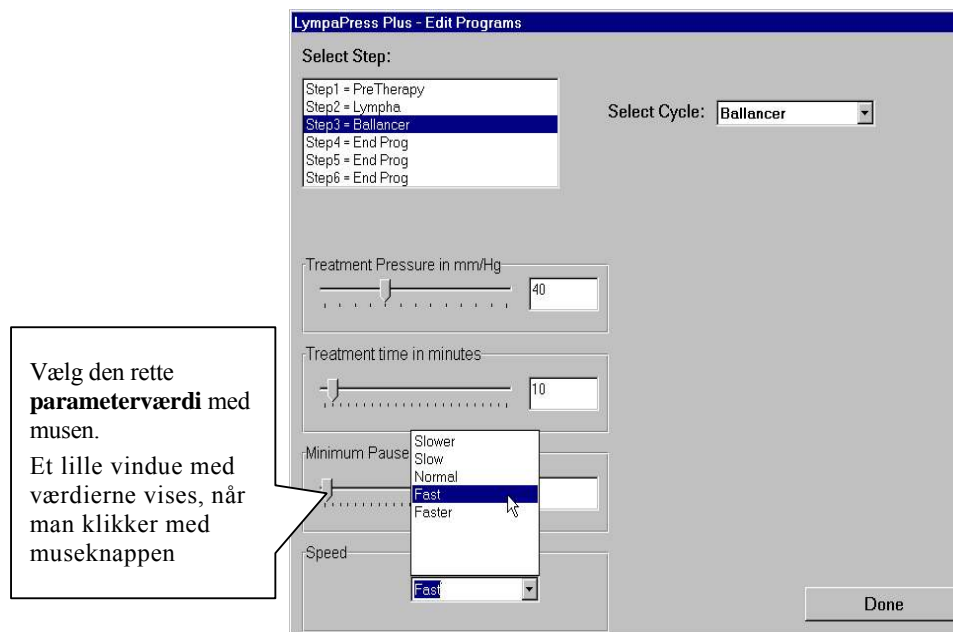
LympaPress Plus - Edit Programs

Select Step:

Step1 = PreTherapy
Step2 = Lympha
Step3 = Ballancer
Step4 = End Prog
Step5 = End Prog
Step6 = End Prog

Select Cycle: Ballancer

Treatment Pressure in mm/Hg
40

Treatment time in minutes
10

Minimum Pause

Slower
Slow
Normal
Fast
Faster

Speed
Fast

Done

Vælg den rette **parameterværdi** med musen.

Et lille vindue med værdierne vises, når man klikker med museknappen